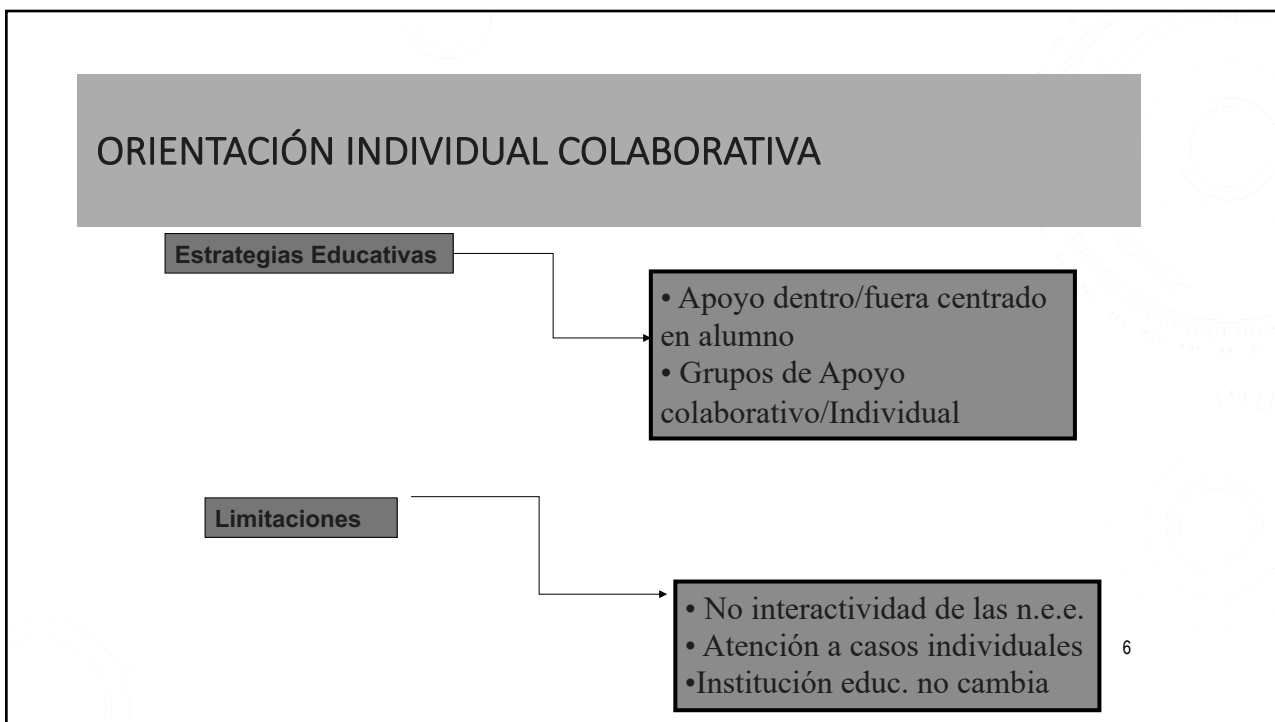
ORIENTACIÓN INDIVIDUAL COLABORATIVA

Estrategias Educativas

• Apoyo dentro/fuera centrado en alumno
• Grupos de Apoyo colaborativo/Individual

Limitaciones

• No interactividad de las n.e.e.
• Atención a casos individuales
•Institución educ. no cambia

6